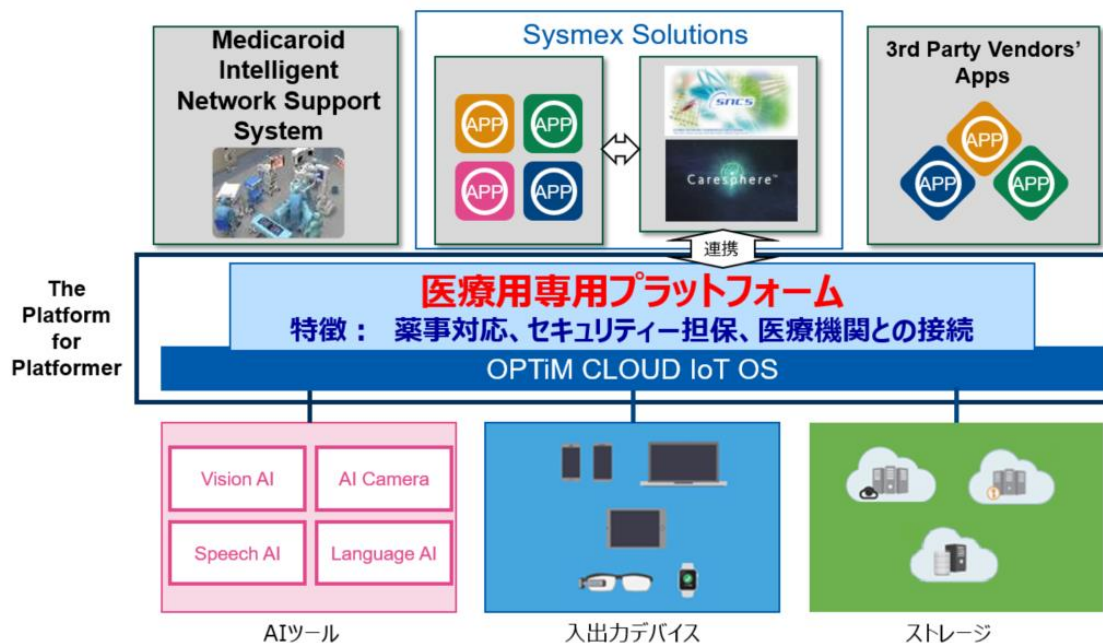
Medicaroid Intelligent Network Support System

Sysmex Solutions

APP
APP
APP
APP

SNCS

Caresphere™

3rd Party Vendors' Apps

APP
APP
APP

連携

The Platform for Platformer

医療用専用プラットフォーム

特徴： 薬事対応、セキュリティー担保、医療機関との接続

OPTiM CLOUD IoT OS

Vision AI
AI Camera
Speech AI
Language AI

AIツール

入出力デバイス

ストレージ